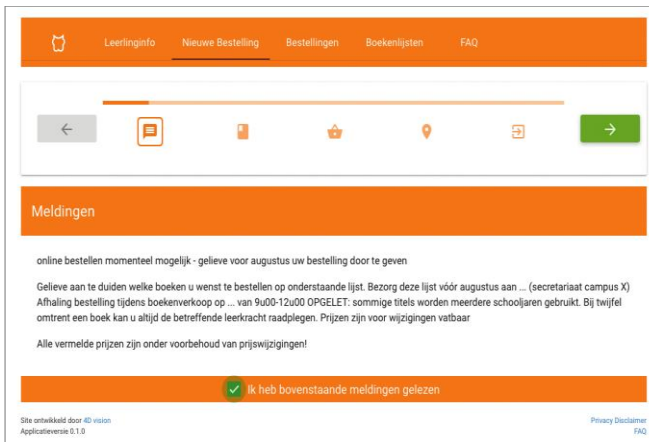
Leerlinginfo Nieuwe Bestelling Bestellingen Boekenlijsten FAQ

Meldingen

online bestellen momenteel mogelijk - gelieve voor augustus uw bestelling door te geven

Gelieve aan te duiden welke boeken u wenst te bestellen op onderstaande lijst. Bezorg deze lijst vóór augustus aan ... (secretariaat campus X) Afhaling bestelling tijdens boekenverkoop op ... van 9u00-12u00 OPGELET: sommige titels worden meerdere schooljaren gebruikt. Bij twijfel omtrent een boek kan u altijd de betreffende leerkracht raadplegen. Prijzen zijn voor wijzigingen vatbaar

Alle vermelde prijzen zijn onder voorbehoud van prijswijzigingen!

Ik heb bovenstaande meldingen gelezen

Site ontwikkeld door 4D vision
Applicatieversie 0.1.0

Privacy Disclaimer
FAQ